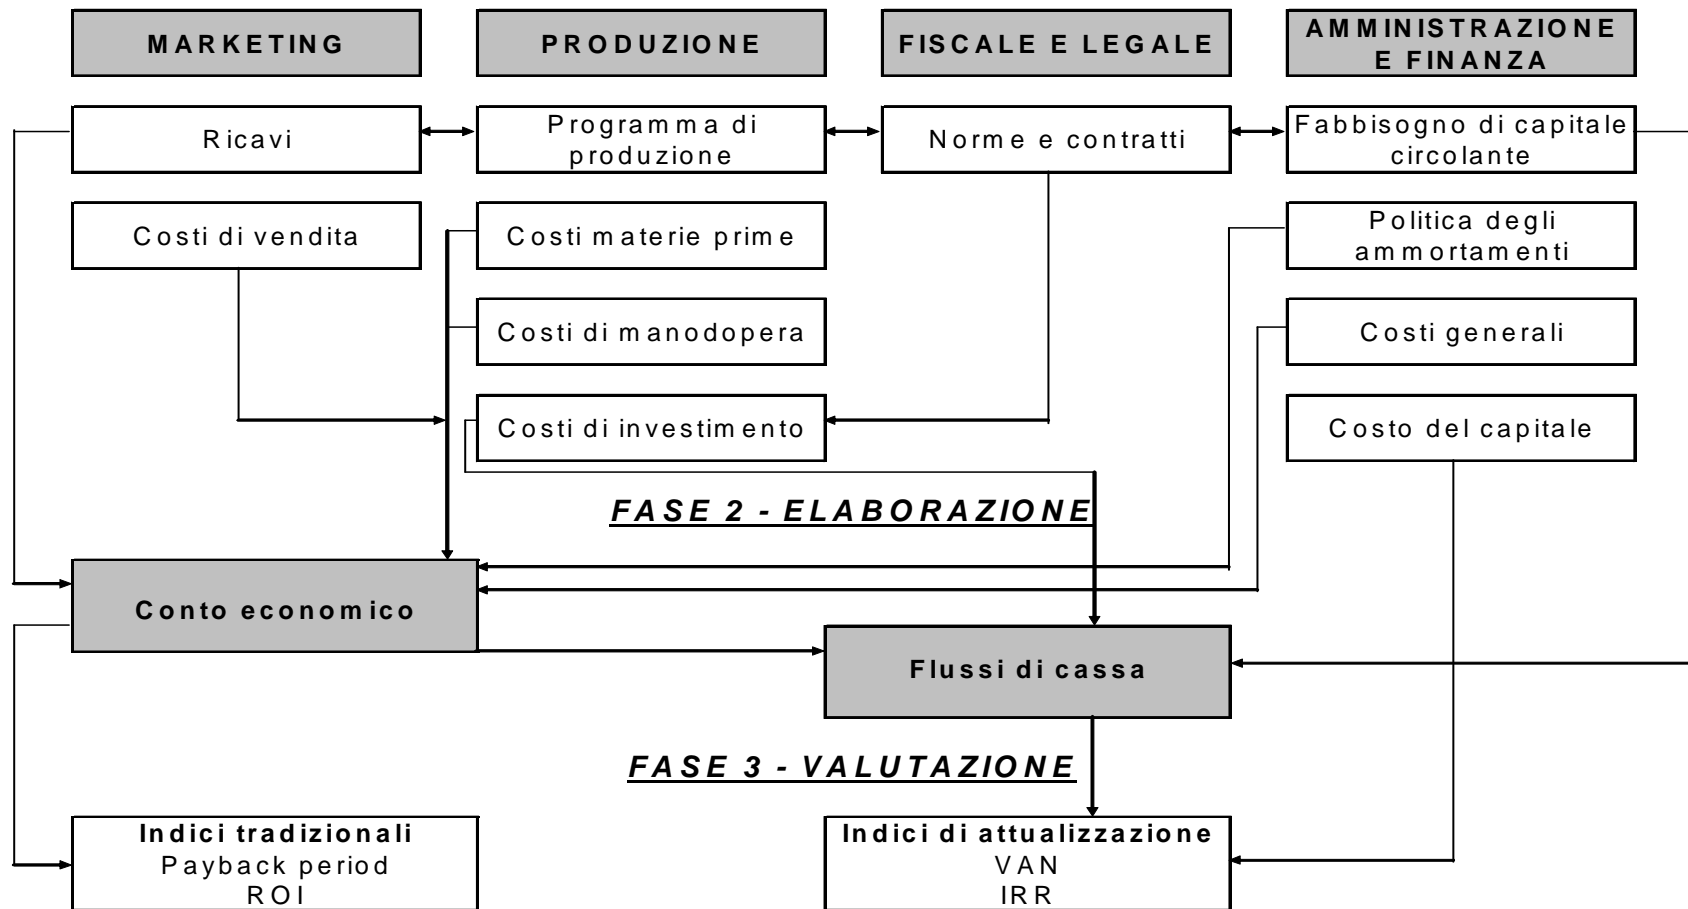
MARKETING

PRODUZIONE

FISCALE E LEGALE

AMMINISTRAZIONE E FINANZA

Ricavi

Programma di produzione

Norme e contratti

Fabbisogno di capitale circolante

Costi di vendita

Costi materie prime

Politica degli ammortamenti

Costi di manodopera

Costi generali

Costi di investimento

Costo del capitale

FASE 2 - ELABORAZIONE

Conto economico

Flussi di cassa

FASE 3 - VALUTAZIONE

Indici tradizionali
Payback period
ROI

Indici di attualizzazione
VAN
IRR